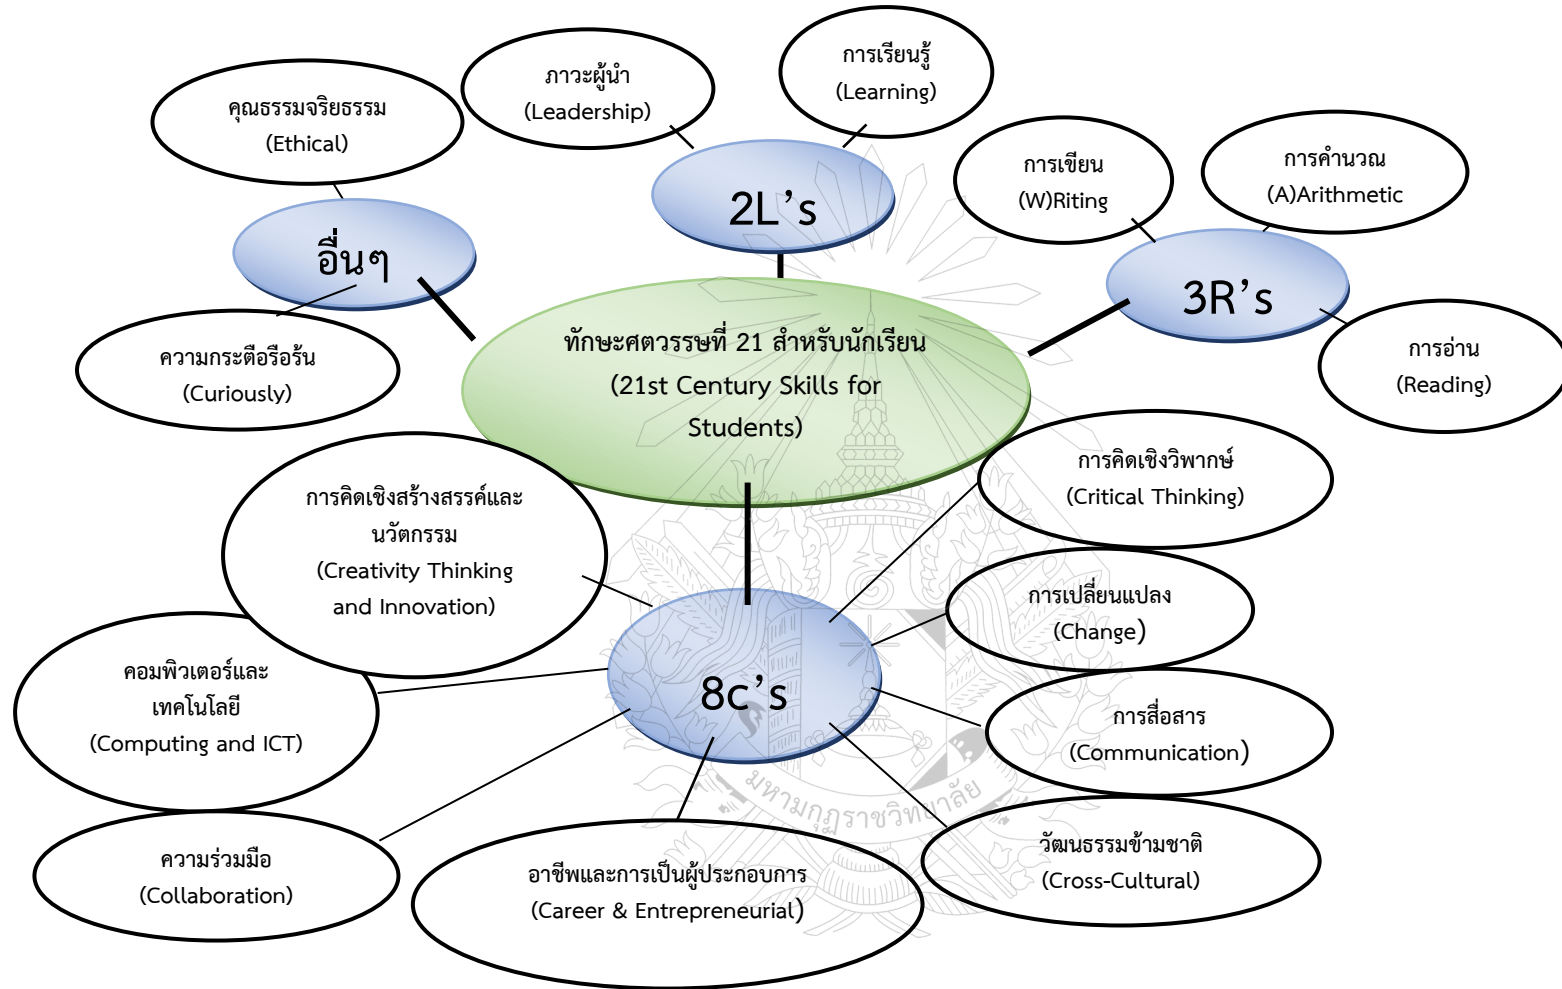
ภาวะผู้นำ
(Leadership)

การเรียนรู้
(Learning)

คุณธรรมจริยธรรม
(Ethical)

2L's

การเขียน
(W)Riting

การคำนวณ
(A)Arithmetic

อื่นๆ

3R's

ความกระตือรือร้น
(Curiously)

ทักษะศตวรรษที่ 21 สำหรับนักเรียน
(21st Century Skills for Students)

การอ่าน
(Reading)

การคิดเชิงสร้างสรรค์และนวัตกรรม
(Creativity Thinking and Innovation)

การคิดเชิงวิพากษ์
(Critical Thinking)

การเปลี่ยนแปลง
(Change)

คอมพิวเตอร์และเทคโนโลยี
(Computing and ICT)

8c's

การสื่อสาร
(Communication)

มหามกุฏราชวิทยาลัย

ความร่วมมือ
(Collaboration)

วัฒนธรรมข้ามชาติ
(Cross-Cultural)

อาชีพและการเป็นผู้ประกอบการ
(Career & Entrepreneurial)